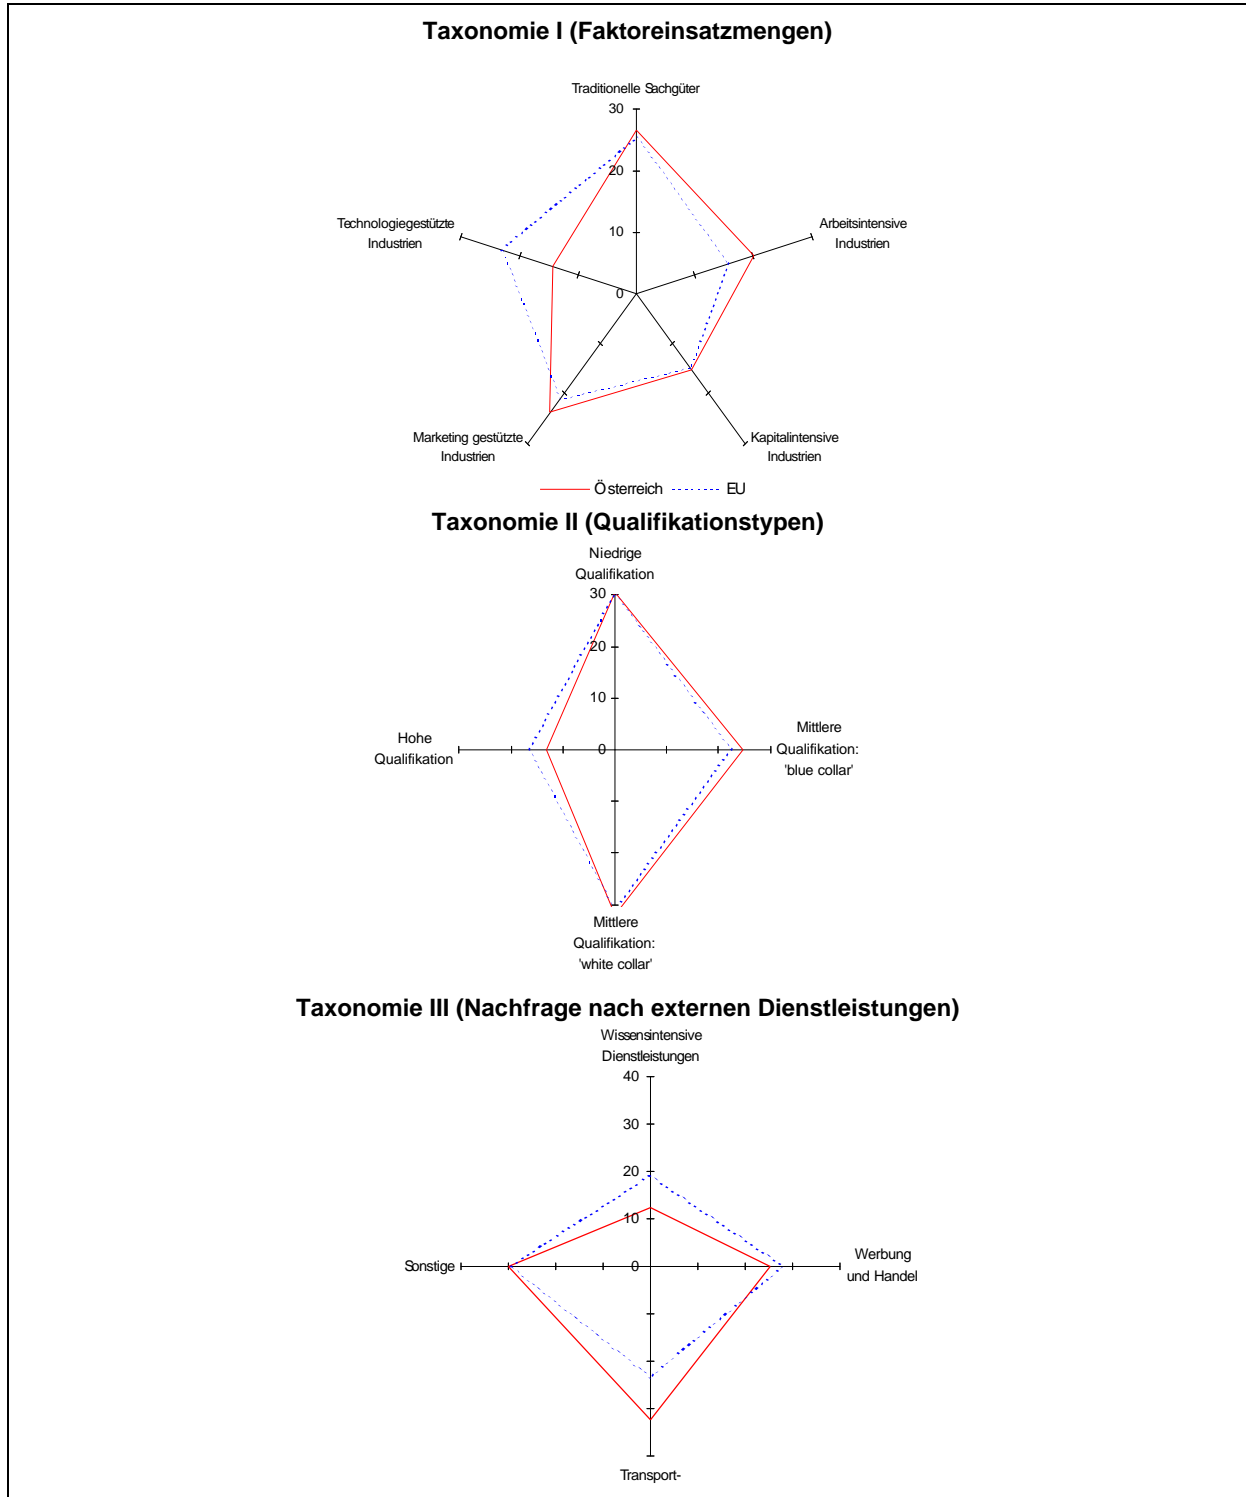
Taxonomie I (Faktoreinsatzmengen)

Traditionelle Sachgüter

30

20

10

0

Arbeitsintensive Industrien

Kapitalintensive Industrien

Marketing gestützte Industrien

Technologiegestützte Industrien

Österreich EU

Taxonomie II (Qualifikationstypen)

Niedrige Qualifikation

30

20

10

0

Mittlere Qualifikation: 'blue collar'

Mittlere Qualifikation: 'white collar'

Hohe Qualifikation

Taxonomie III (Nachfrage nach externen Dienstleistungen)

Wissensintensive Dienstleistungen

40

30

20

10

0

Werbung und Handel

Transport-

Sonstige